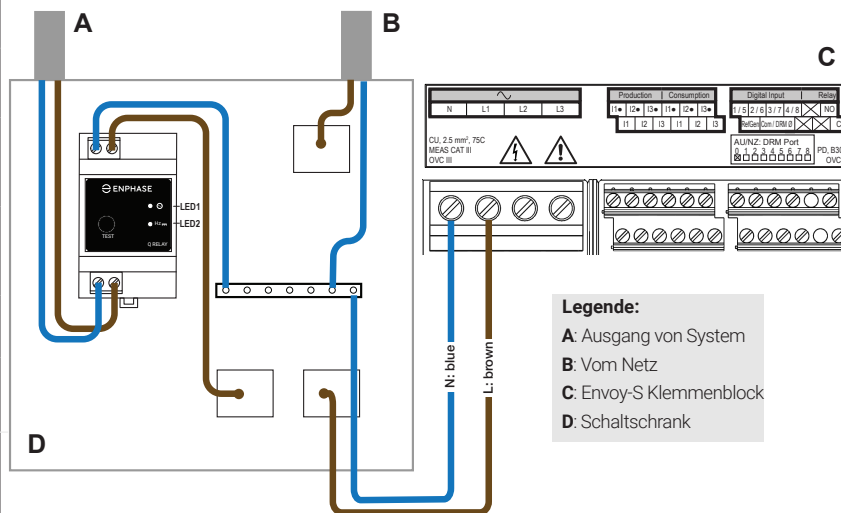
A

B

C

D

ENPHASE

TEST

LED1

LED2

Q RELAY

N | L1 | L2 | L3

Production | Consumption

I1● | I2● | I3● | I1● | I2● | I3●

I1 | I2 | I3 | I1 | I2 | I3

CU, 2.5 mm², 75C
MEAS CAT III
OVC III

Digital Input | Relay

1 / 5 | 2 / 6 | 3 / 7 | 4 / 8 | NO

RefGen | Ozm / DRM 0

AU/NZ: DRM Port
0 1 2 3 4 5 6 7 8

PD, B30
OVC

N: blue

L: brown

Legende:

A: Ausgang von System

B: Vom Netz

C: Envoy-S Klemmenblock

D: Schaltschrank